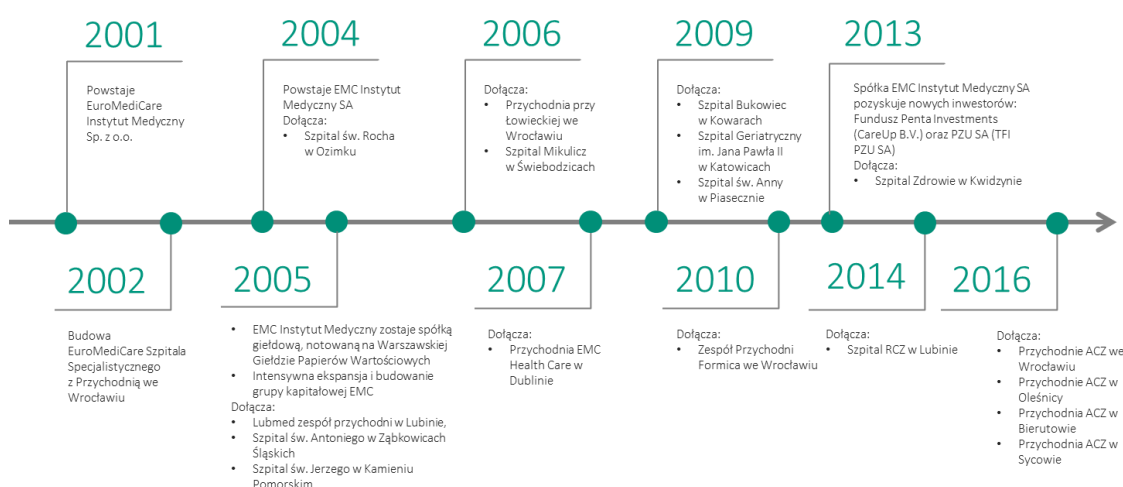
2001

Powstaje EuroMediCare Instytut Medyczny Sp. z o.o.

2004

Powstaje EMC Instytut Medyczny SA
Dołącza:
• Szpital św. Rocha w Ozimku

2006

Dołącza:
• Przychodnia przy Łowieckiej we Wrocławiu
• Szpital Mikulicz w Świebodzicach

2009

Dołącza:
• Szpital Bukowiec w Kowarach
• Szpital Geriatryczny im. Jana Pawła II w Katowicach
• Szpital św. Anny w Piasecznie

2013

Spółka EMC Instytut Medyczny SA pozyskuje nowych inwestorów: Fundusz Penta Investments (CareUp B.V.) oraz PZU SA (TFI PZU SA)
Dołącza:
• Szpital Zdrowie w Kwidzynie

2002

Budowa EuroMediCare Szpitala Specjalistycznego z Przychodnią we Wrocławiu

2005

• EMC Instytut Medyczny zostaje spółką giełdową, notowaną na Warszawskiej Giełdzie Papierów Wartościowych
• Intensywna ekspansja i budowanie grupy kapitałowej EMC
Dołącza:
• Lubmed zespół przychodni w Lubinie,
• Szpital św. Antoniego w Ząbkowicach Śląskich
• Szpital św. Jerzego w Kamieniu Pomorskim

2007

Dołącza:
• Przychodnia EMC Health Care w Dublinie

2010

Dołącza:
• Zespół Przychodni Formica we Wrocławiu

2014

Dołącza:
• Szpital RCZ w Lubinie

2016

Dołącza:
• Przychodnie ACZ we Wrocławiu
• Przychodnie ACZ w Oleśnicy
• Przychodnia ACZ w Bierutowie
• Przychodnia ACZ w Sycowie